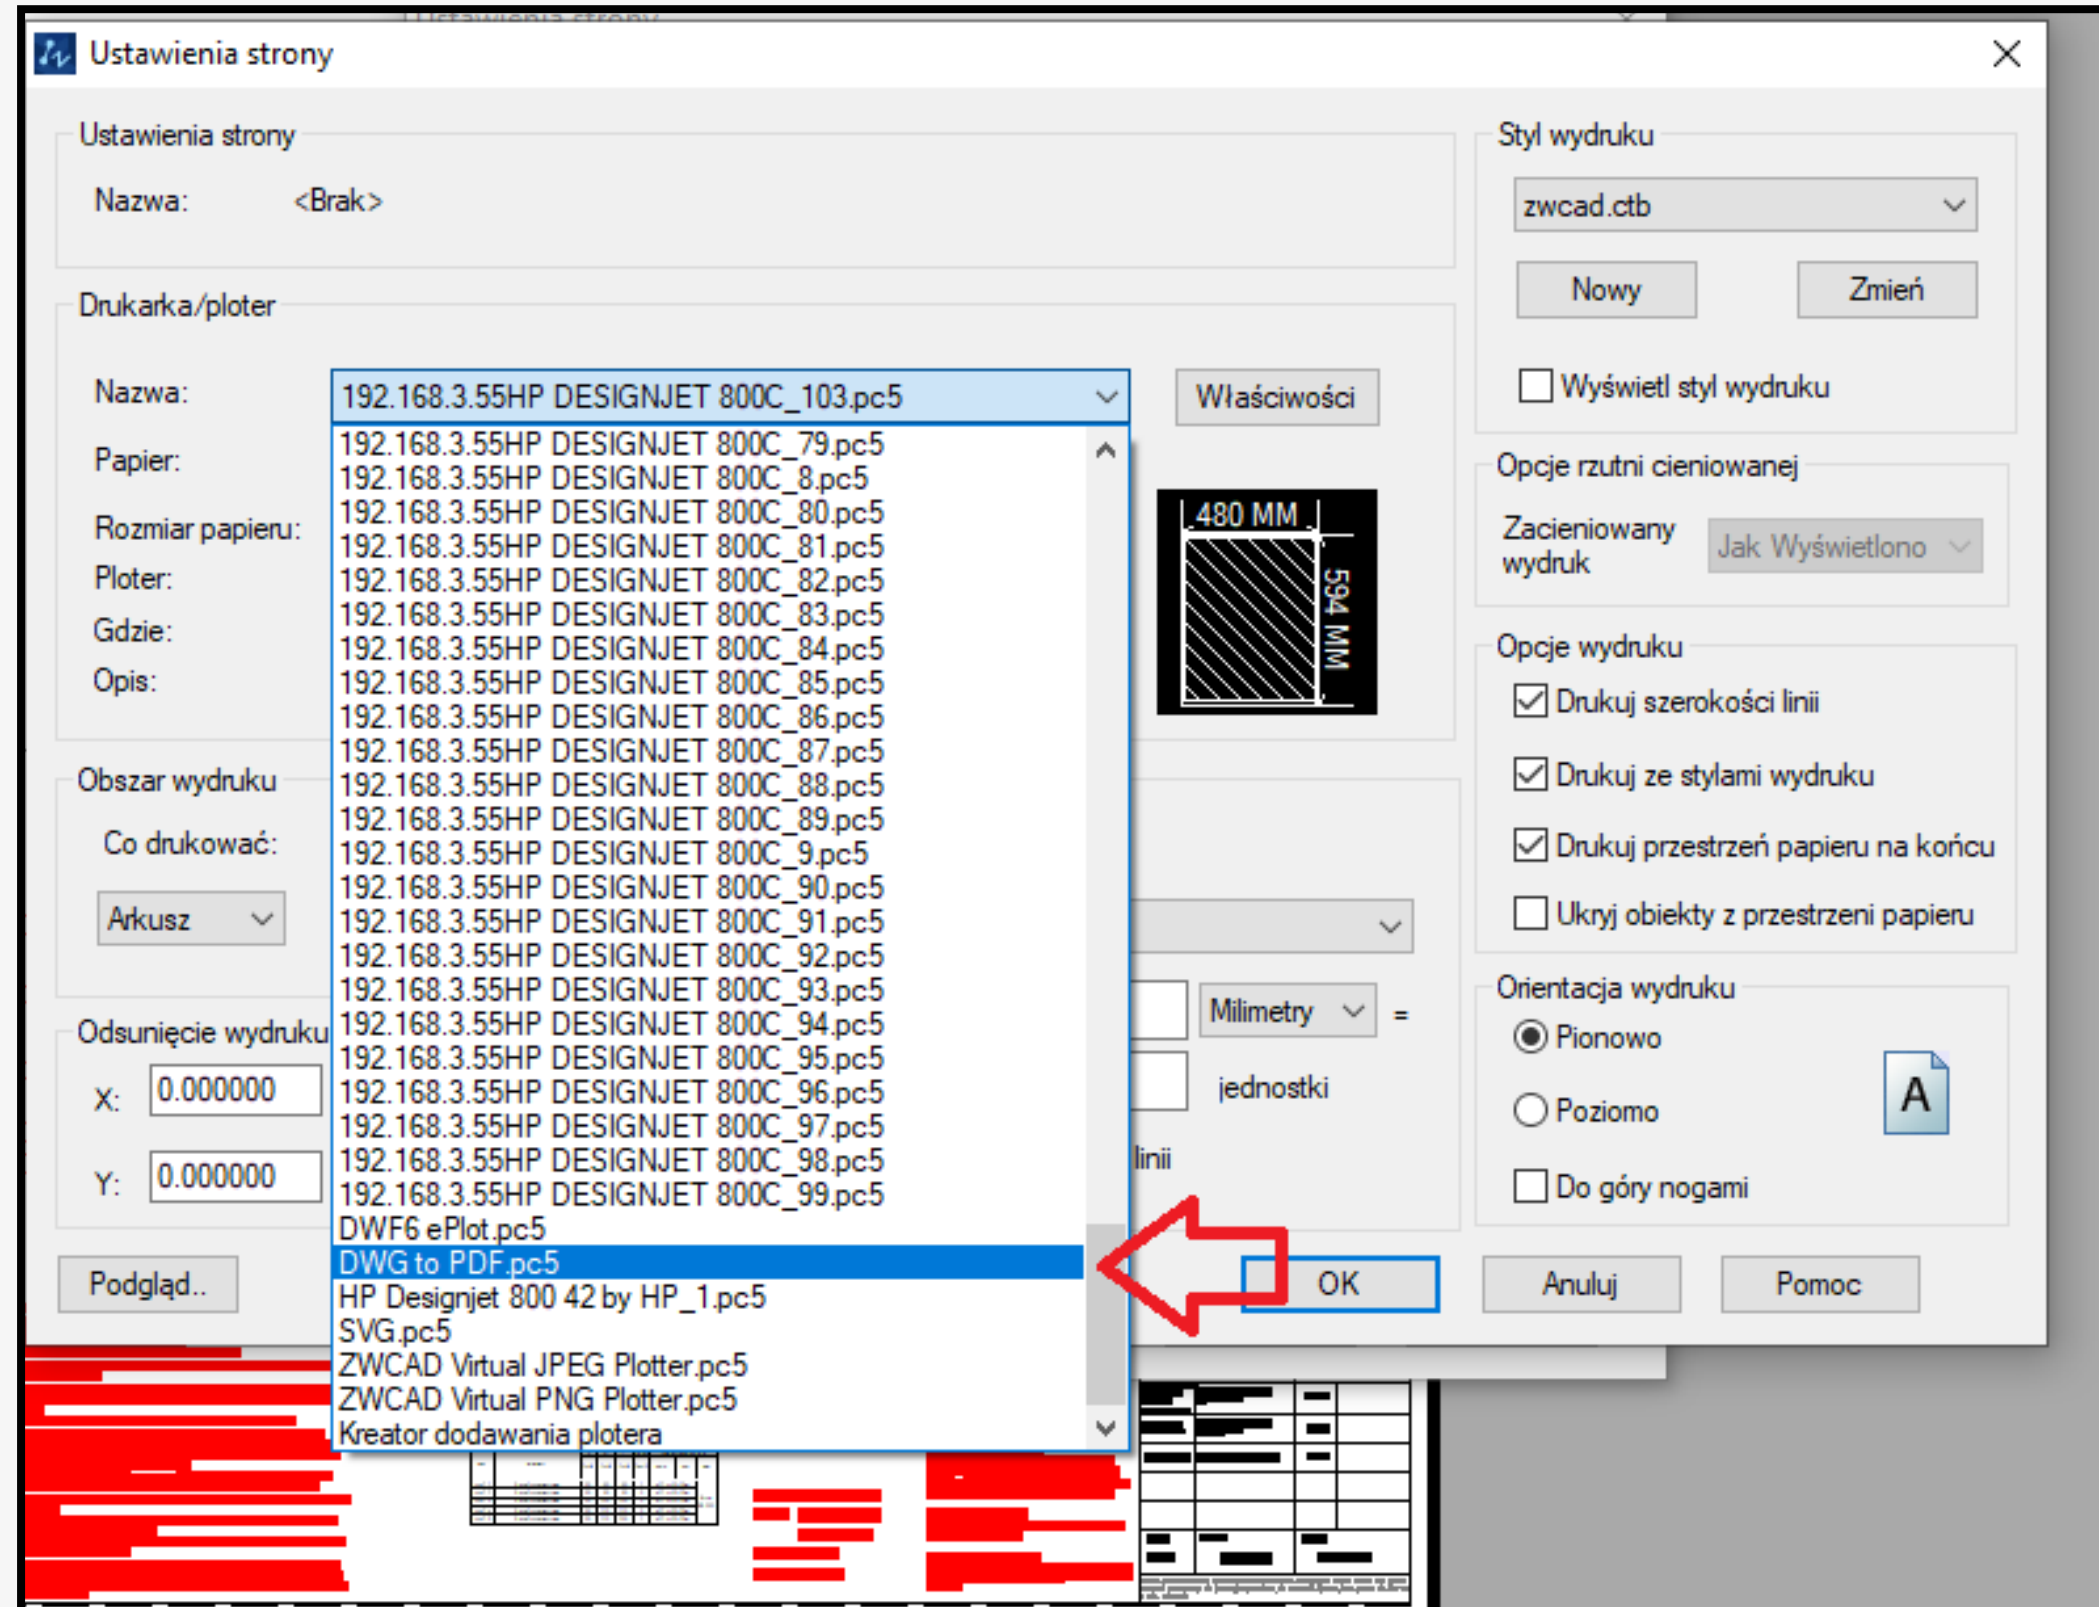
Ustawienia strony

Ustawienia strony
Nazwa: <Brak>

Drukarka/ploter
Nazwa: 192.168.3.55HP DESIGNJET 800C_103.pc5
Właściwości
Papier:
Rozmiar papieru:
Ploter:
Gdzie:
Opis:

192.168.3.55HP DESIGNJET 800C_79.pc5
192.168.3.55HP DESIGNJET 800C_8.pc5
192.168.3.55HP DESIGNJET 800C_80.pc5
192.168.3.55HP DESIGNJET 800C_81.pc5
192.168.3.55HP DESIGNJET 800C_82.pc5
192.168.3.55HP DESIGNJET 800C_83.pc5
192.168.3.55HP DESIGNJET 800C_84.pc5
192.168.3.55HP DESIGNJET 800C_85.pc5
192.168.3.55HP DESIGNJET 800C_86.pc5
192.168.3.55HP DESIGNJET 800C_87.pc5
192.168.3.55HP DESIGNJET 800C_88.pc5
192.168.3.55HP DESIGNJET 800C_89.pc5
192.168.3.55HP DESIGNJET 800C_9.pc5
192.168.3.55HP DESIGNJET 800C_90.pc5
192.168.3.55HP DESIGNJET 800C_91.pc5
192.168.3.55HP DESIGNJET 800C_92.pc5
192.168.3.55HP DESIGNJET 800C_93.pc5
192.168.3.55HP DESIGNJET 800C_94.pc5
192.168.3.55HP DESIGNJET 800C_95.pc5
192.168.3.55HP DESIGNJET 800C_96.pc5
192.168.3.55HP DESIGNJET 800C_97.pc5
192.168.3.55HP DESIGNJET 800C_98.pc5
192.168.3.55HP DESIGNJET 800C_99.pc5
DWF6 ePlot.pc5
DWG to PDF.pc5
HP Designjet 800 42 by HP_1.pc5
SVG.pc5
ZWCAD Virtual JPEG Plotter.pc5
ZWCAD Virtual PNG Plotter.pc5
Kreator dodawania plotera

480 MM
594 MM

Obszar wydruku
Co drukować:
Arkusz

Odsunięcie wydruku
X: 0.000000
Y: 0.000000

Milimetry =
jednostki
linii

Podgląd..

Styl wydruku
zwcad.ctb
Nowy
Zmień
Wyświetl styl wydruku

Opcje rzutni cieniowanej
Zacieniowany wydruk
Jak Wyświetlono

Opcje wydruku
Drukuj szerokości linii
Drukuj ze stylami wydruku
Drukuj przestrzeń papieru na końcu
Ukryj obiekty z przestrzeni papieru

Orientacja wydruku
Pionowo
Poziomo
A
Do góry nogami

OK
Anuluj
Pomoc